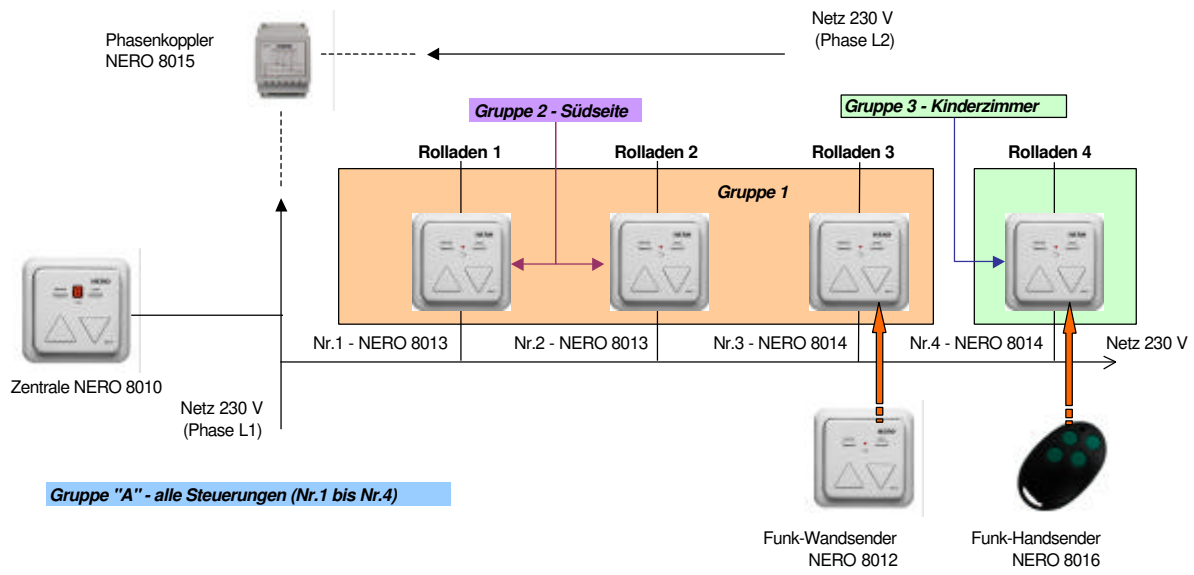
Phasenkoppler
NERO 8015

Netz 230 V
(Phase L2)

Gruppe 2 - Südseite

Gruppe 3 - Kinderzimmer

Rolladen 1

Rolladen 2

Rolladen 3

Rolladen 4

Gruppe 1

Zentrale NERO 8010

Nr.1 - NERO 8013

Nr.2 - NERO 8013

Nr.3 - NERO 8014

Nr.4 - NERO 8014

Netz 230 V

Netz 230 V
(Phase L1)

Gruppe "A" - alle Steuerungen (Nr.1 bis Nr.4)

Funk-Wandsender
NERO 8012

Funk-Handsender
NERO 8016